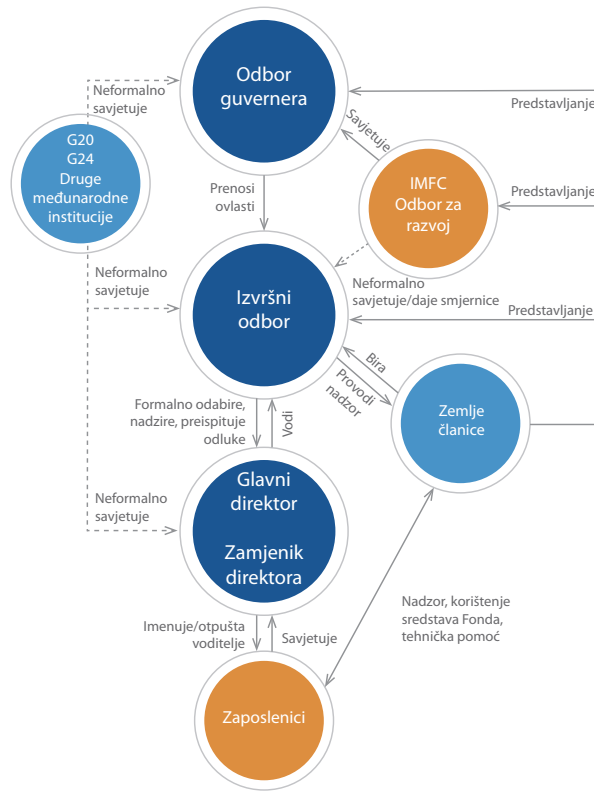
Odbor guvernera

Neformalno savjetuje

G20
G24
Druge međunarodne institucije

Predstavljanje

Savjetuje

Predstavljanje

IMFC
Odbor za razvoj

Prenosi ovlasti

Neformalno savjetuje

Izvršni odbor

Neformalno savjetuje/daje smjernice

Predstavljanje

Bira

Provodi nadzor

Zemlje članice

Formalno odabire, nadzire, preispituje odluke

Vodi

Neformalno savjetuje

Glavni direktor

Zamjenik direktora

Nadzor, korištenje sredstava Fonda, tehnička pomoć

Imenuje/otpušta voditelje

Savjetuje

Zaposlenici